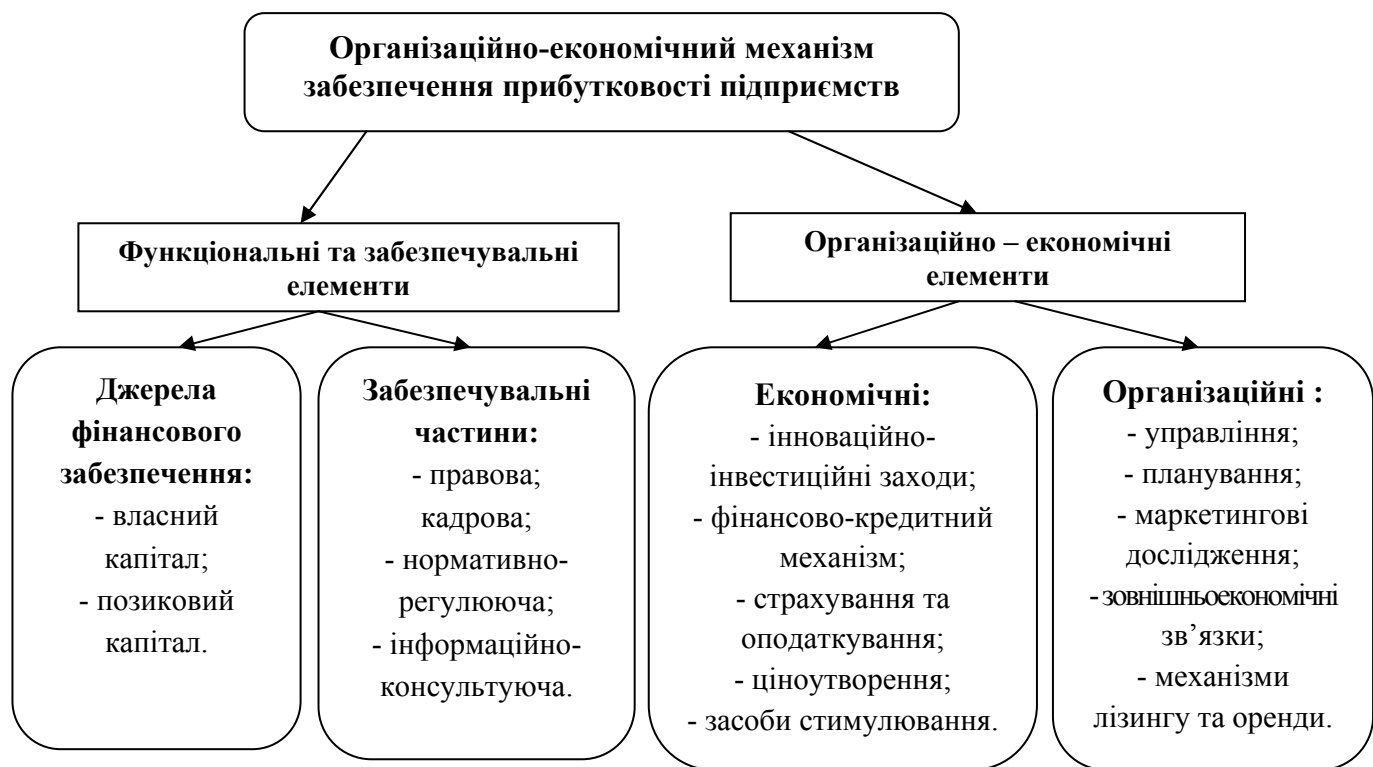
Організаційно-економічний механізм забезпечення прибутковості підприємств

Функціональні та забезпечувальні елементи

Організаційно – економічні елементи

Джерела фінансового забезпечення:
- власний капітал;
- позиковий капітал.

Забезпечувальні частини:
- правова;
кадрова;
- нормативно-регулююча;
- інформаційно-консультуюча.

Економічні:
- інноваційно-інвестиційні заходи;
- фінансово-кредитний механізм;
- страхування та оподаткування;
- ціноутворення;
- засоби стимулювання.

Організаційні :
- управління;
- планування;
- маркетингові дослідження;
- зовнішньоекономічні зв’язки;
- механізми лізингу та оренди.